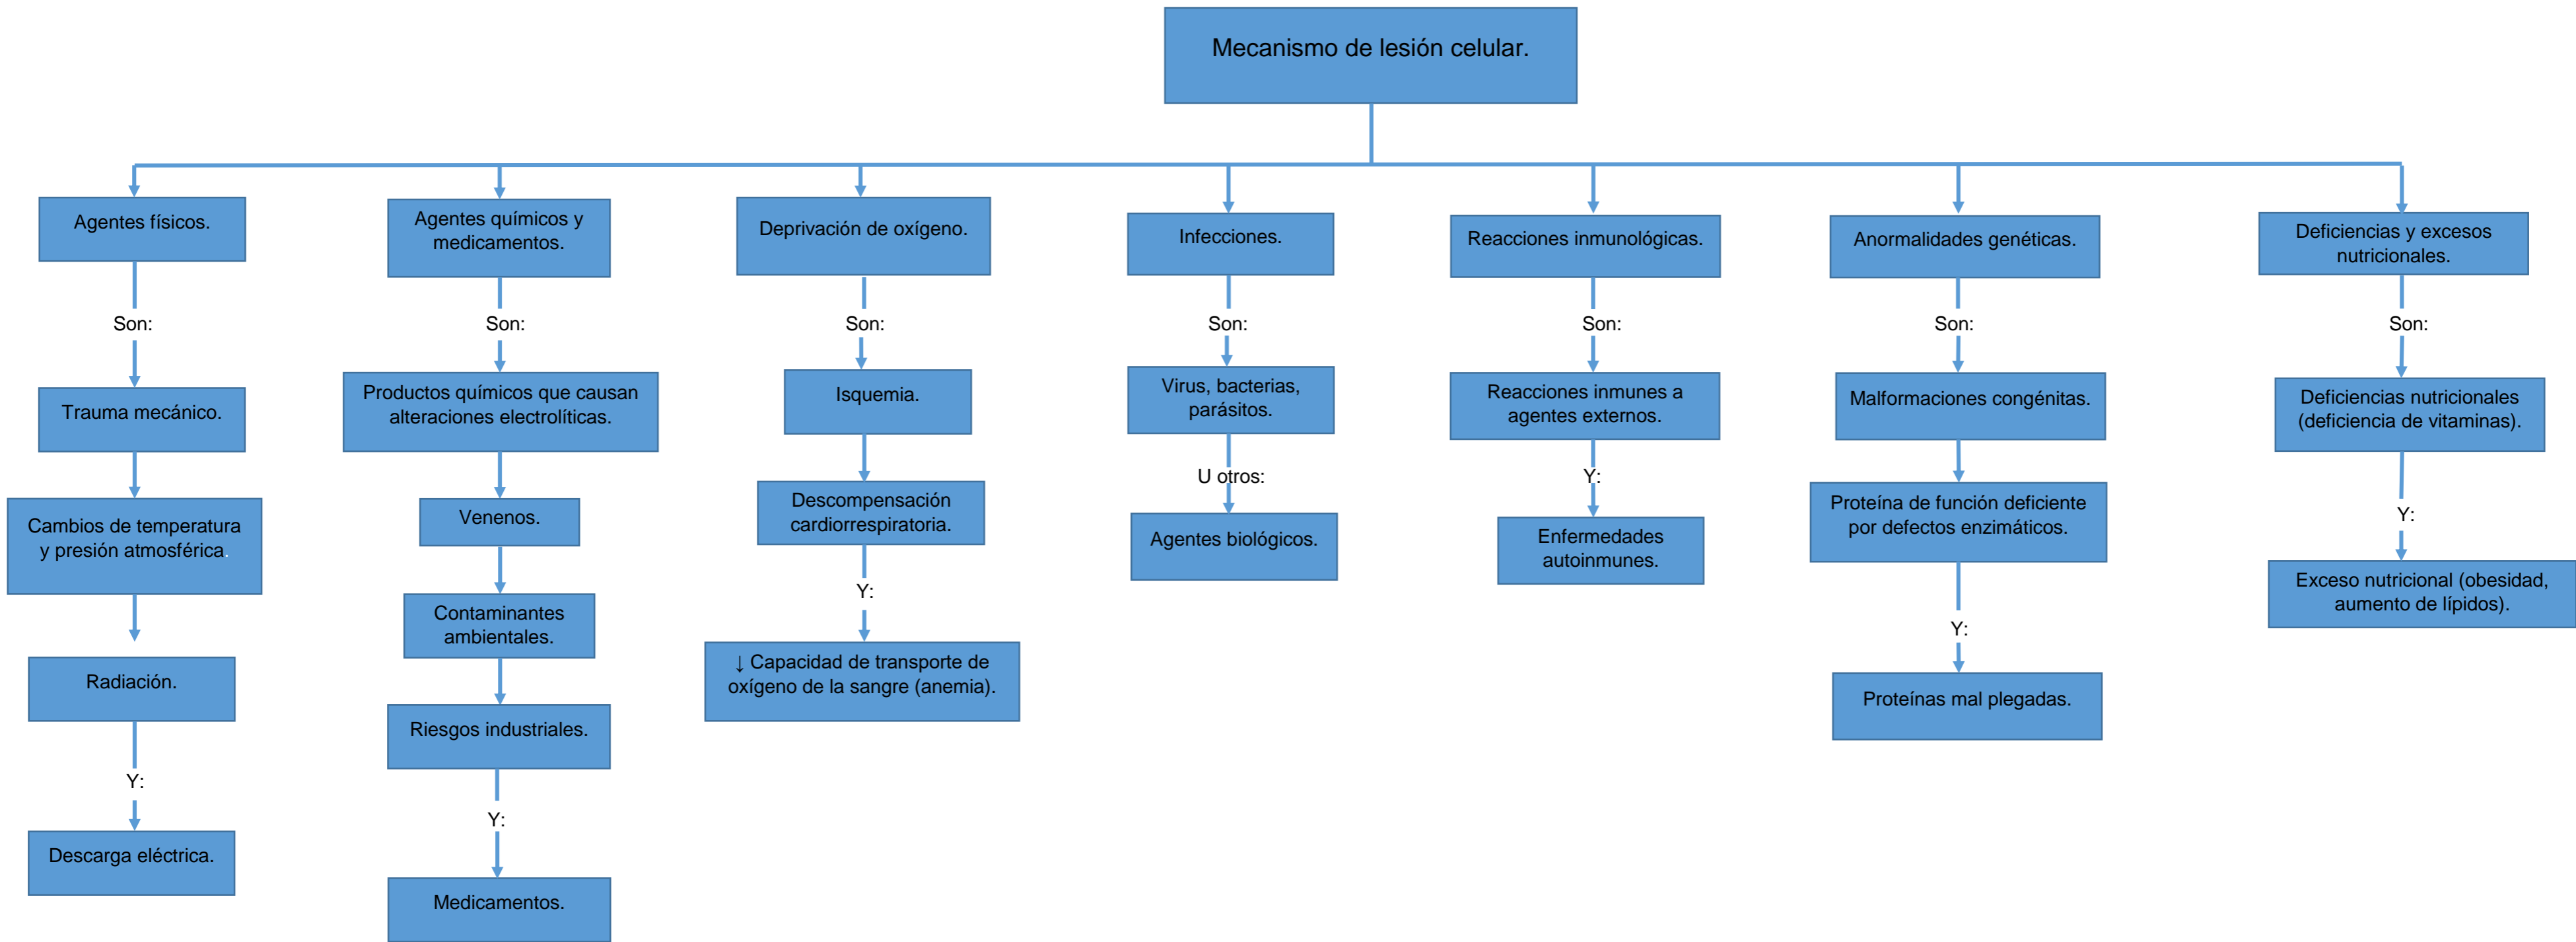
Mecanismo de lesión celular.

Agentes físicos.
Son:
Trauma mecánico.
Cambios de temperatura y presión atmosférica.
Radiación.
Y:
Descarga eléctrica.

Agentes químicos y medicamentos.
Son:
Productos químicos que causan alteraciones electrolíticas.
Venenos.
Contaminantes ambientales.
Riesgos industriales.
Y:
Medicamentos.

Deprivación de oxígeno.
Son:
Isquemia.
Descompensación cardiorrespiratoria.
Y:
↓ Capacidad de transporte de oxígeno de la sangre (anemia).

Infecciones.
Son:
Virus, bacterias, parásitos.
U otros:
Agentes biológicos.

Reacciones inmunológicas.
Son:
Reacciones inmunes a agentes externos.
Y:
Enfermedades autoinmunes.

Anormalidades genéticas.
Son:
Malformaciones congénitas.
Proteína de función deficiente por defectos enzimáticos.
Y:
Proteínas mal plegadas.

Deficiencias y excesos nutricionales.
Son:
Deficiencias nutricionales (deficiencia de vitaminas).
Y:
Exceso nutricional (obesidad, aumento de lípidos).